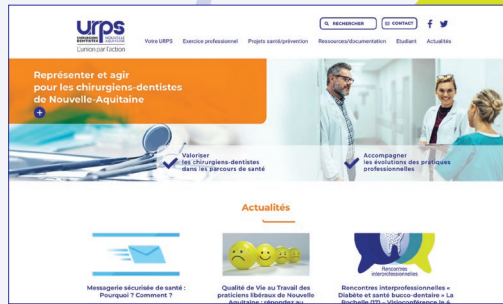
urps
CHIRURGIENS DENTISTES NOUVELLE-AQUITAINE
L'union par l'action

RECHERCHER
CONTACT

Votre URPS
Exercice professionnel
Projets santé/prévention
Ressources/documentation
Etudiant
Actualités

Représenter et agir pour les chirurgiens-dentistes de Nouvelle-Aquitaine

+

Valoriser les chirurgiens-dentistes dans les parcours de santé

Accompagner les évolutions des pratiques professionnelles

Actualités

Messagerie sécurisée de santé : Pourquoi ? Comment ?

Qualité de Vie au Travail des praticiens libéraux de Nouvelle Aquitaine : répondez au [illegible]

Rencontres interprofessionnelles

Rencontres interprofessionnelles « Diabète et santé bucco-dentaire » La Rochelle (17) – Visioconférence le à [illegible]